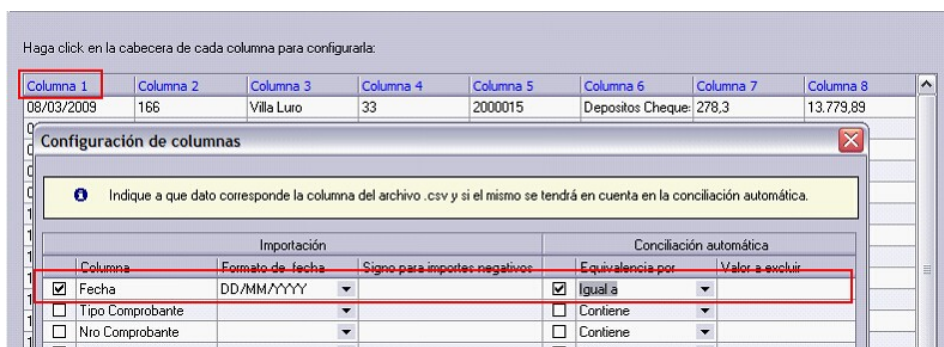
Haga click en la cabecera de cada columna para configurarla:

| Columna 1 | Columna 2 | Columna 3 | Columna 4 | Columna 5 | Columna 6 | Columna 7 | Columna 8 |
|---|---|---|---|---|---|---|---|
| 08/03/2009 | 166 | Villa Luro | 33 | 2000015 | Depositos Cheque: | 278,3 | 13.779,89 |

Configuración de columnas

Indique a que dato corresponde la columna del archivo .csv y si el mismo se tendrá en cuenta en la conciliación automática.

| | Importación | | | | Conciliación automática | |
|---|---|---|---|---|---|---|
| | Columna | Formato de fecha | Signo para importes negativos | | Equivalencia por | Valor a excluir |
| ☑ | Fecha | DD/MM/YYYY | | ☑ | Igual a | |
| ☐ | Tipo Comprobante | | | ☐ | Contiene | |
| ☐ | Nro Comprobante | | | ☐ | Contiene | |